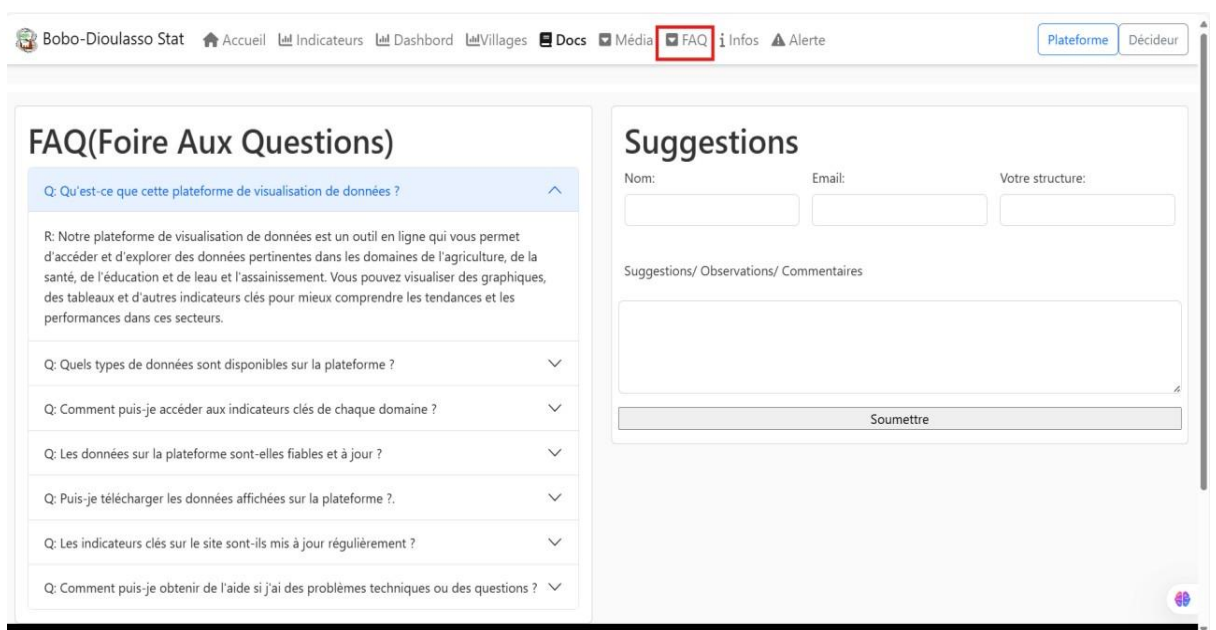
Bobo-Dioulasso Stat Accueil Indicateurs Dashbord Villages Docs Média FAQ Infos Alerte Plateforme Décideur

FAQ(Foire Aux Questions)

Q: Qu'est-ce que cette plateforme de visualisation de données ?

R: Notre plateforme de visualisation de données est un outil en ligne qui vous permet d'accéder et d'explorer des données pertinentes dans les domaines de l'agriculture, de la santé, de l'éducation et de leau et l'assainissement. Vous pouvez visualiser des graphiques, des tableaux et d'autres indicateurs clés pour mieux comprendre les tendances et les performances dans ces secteurs.

Q: Quels types de données sont disponibles sur la plateforme ?

Q: Comment puis-je accéder aux indicateurs clés de chaque domaine ?

Q: Les données sur la plateforme sont-elles fiables et à jour ?

Q: Puis-je télécharger les données affichées sur la plateforme ?.

Q: Les indicateurs clés sur le site sont-ils mis à jour régulièrement ?

Q: Comment puis-je obtenir de l'aide si j'ai des problèmes techniques ou des questions ?

Suggestions

Nom:

Email:

Votre structure:

Suggestions/ Observations/ Commentaires

Soumettre